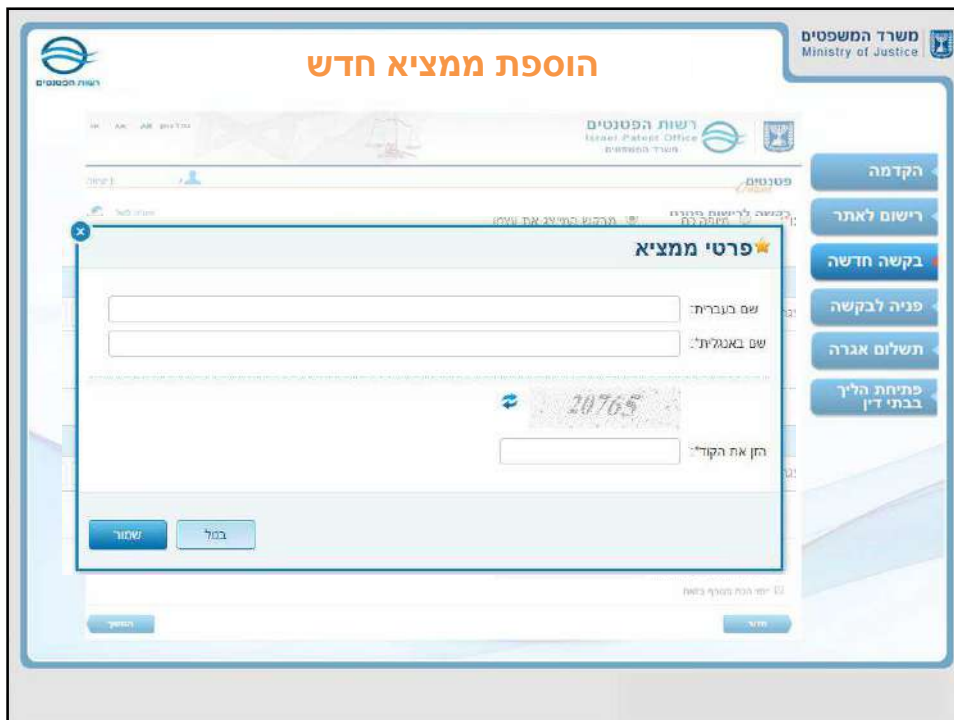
משרד המשפטים
Ministry of Justice

הוספת ממציא חדש

רשות הפטנטים

רשות הפטנטים
Israel Patent Office
משרד המשפטים

פטנטים

הקדמה
רישום לאתר
בקשה חדשה
פניה לבקשה
תשלום אגרה
פתיחת הליך בבתי דין

פרטי ממציא

שם בעברית:
שם באנגלית:*

20765

הזן את הקוד:*

ביטול
שמור

המשך
חזור